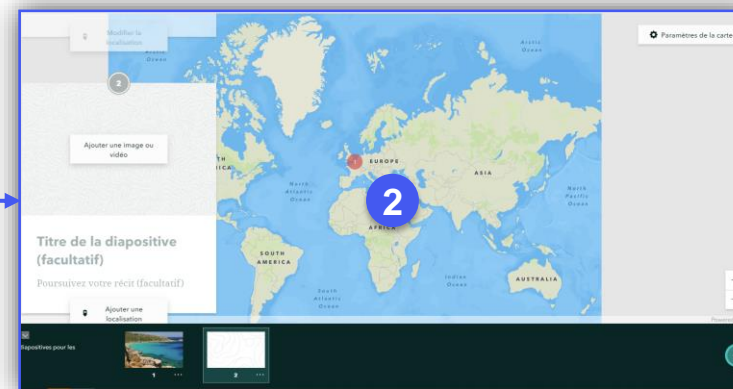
Modifier la localisation

2

Arctic Ocean

Arctic Ocean

Paramètres de la carte

Ajouter une image ou vidéo

EUROPE

ASIA

NORTH AMERICA

North Atlantic Ocean

North Pacific Ocean

2

AFRICA

SOUTH AMERICA

Indian Ocean

AUSTRALIA

South Atlantic Ocean

Titre de la diapositive (facultatif)

Poursuivez votre récit (facultatif)

Ajouter une localisation

Diapositives pour les

1

2